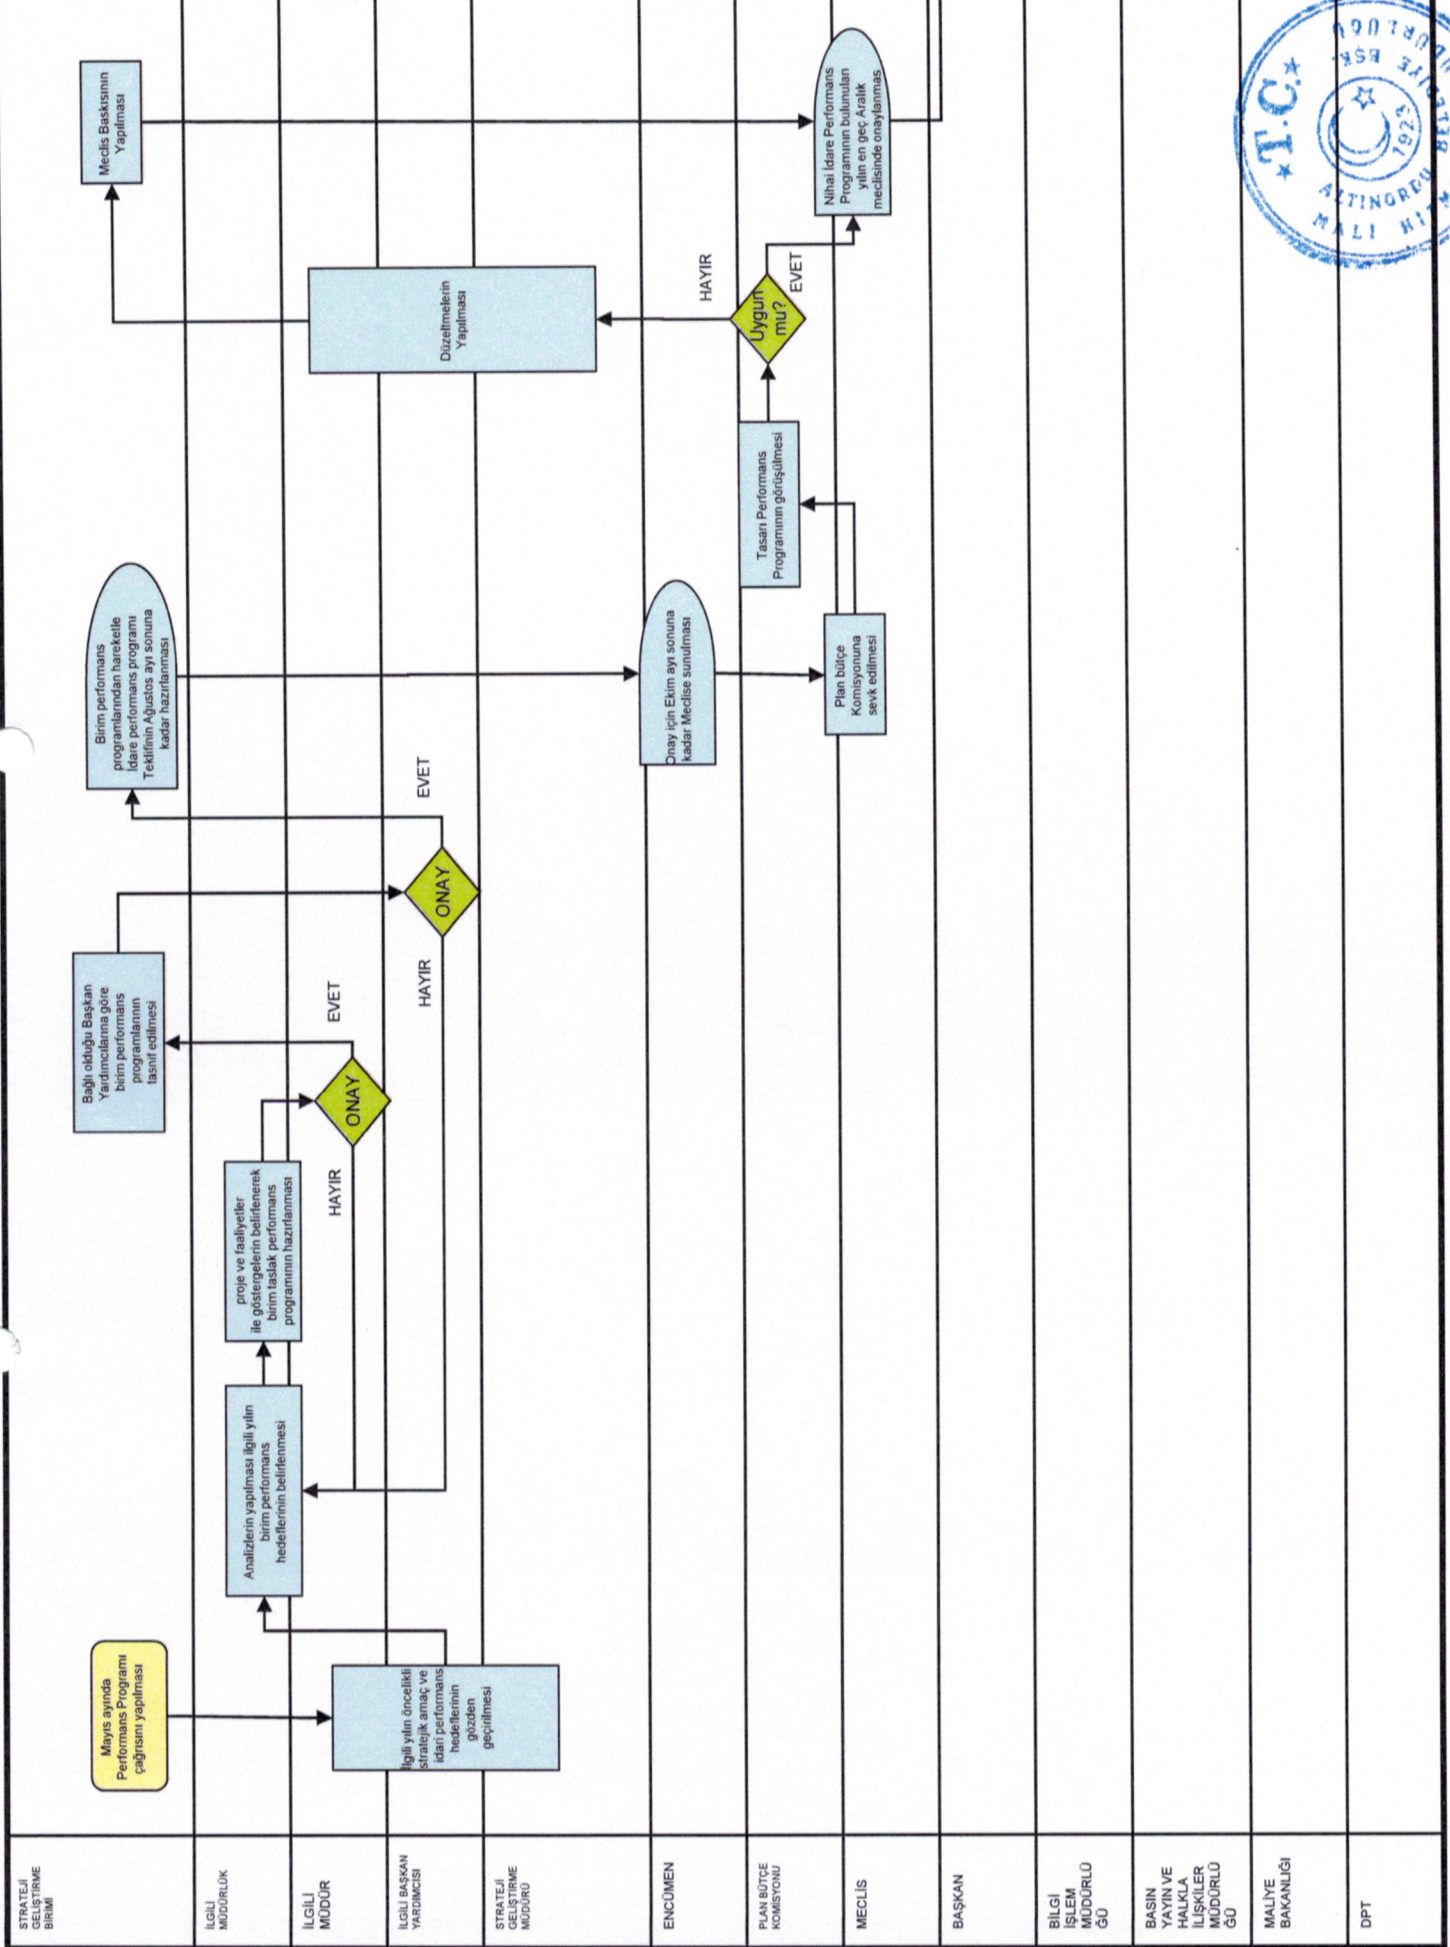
STRATEJİ GELİŞTİRME BİRİMİ

İLGİLİ MÜDÜRLÜK

İLGİLİ MÜDÜR

İLGİLİ BAŞKAN YARDIMCISI

STRATEJİ GELİŞTİRME MÜDÜRÜ

ENCÜMEN

PLAN BÜTÇE KOMİSYONU

MECLİS

BAŞKAN

BİLGİ İŞLEM MÜDÜRLÜĞÜ

BASIN YAYIN VE HALKLA İLİŞKİLER MÜDÜRLÜĞÜ

MALİYE BAKANLIĞI

DPT

Mayıs ayında Performans Programı çağrısını yapılması

İlgili yılın öncelikli stratejik amaç ve idari performans hedeflerinin gözden geçirilmesi

Analizlerin yapılması ilgili yılın birim performans hedeflerinin belirlenmesi

proje ve faaliyetler ile göstergelerin belirlenerek birim taslak performans programının hazırlanması

ONAY

HAYIR

EVET

Bağlı olduğu Başkan Yardımcılarına göre birim performans programlarının tasnif edilmesi

ONAY

HAYIR

EVET

Birim performans programlarından hareketle İdare performans programı Teklifinin Ağustos ayı sonuna kadar hazırlanması

Onay için Ekim ayı sonuna kadar Meclise sunulması

Plan bütçe Komisyonuna sevk edilmesi

Tasarı Performans Programının görüşülmesi

Uygun mu?

HAYIR

EVET

Düzeltmelerin Yapılması

Meclis Baskısının Yapılması

Nihai İdare Performans Programının bulunulan yılın en geç Aralık meclisinde onaylanması

T.C. ALTINORDU BELEDİYE BAŞKANLIĞI MALİ HİZ. MÜDÜRLÜĞÜ 1923